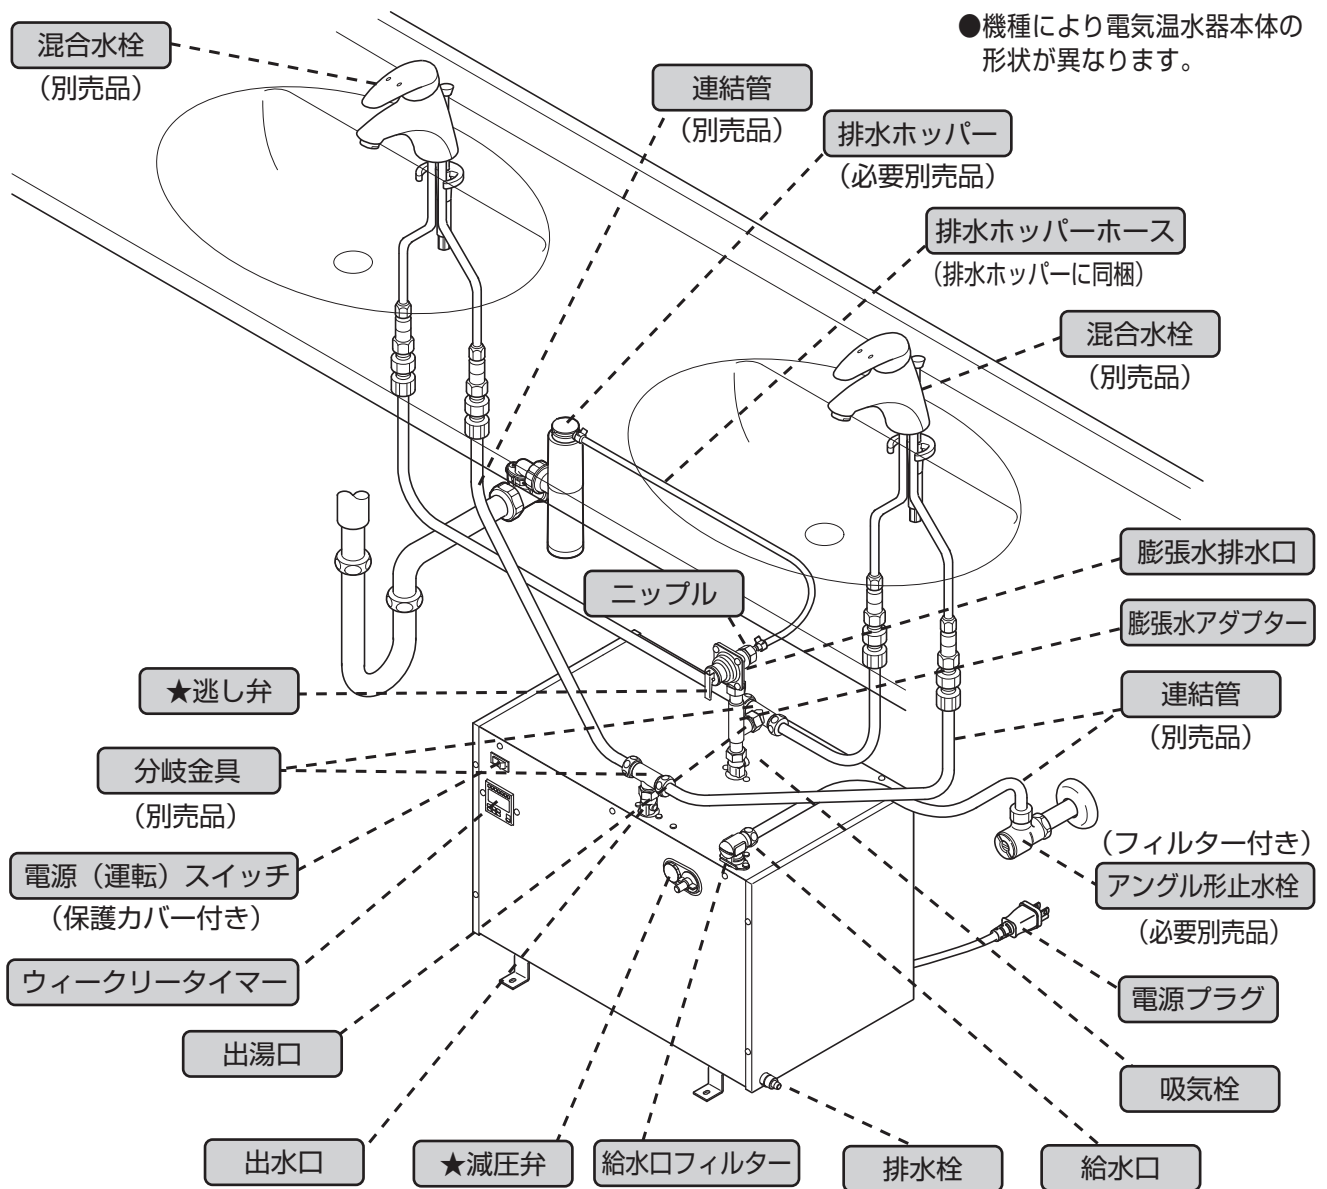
●機種により電気温水器本体の形状が異なります。

混合水栓
（別売品）

連結管
（別売品）

排水ホッパー
（必要別売品）

排水ホッパーホース
（排水ホッパーに同梱）

混合水栓
（別売品）

膨張水排水口

ニップル

膨張水アダプター

★逃し弁

連結管
（別売品）

分岐金具
（別売品）

（フィルター付き）
アングル形止水栓
（必要別売品）

電源（運転）スイッチ
（保護カバー付き）

ウィークリータイマー

電源プラグ

出湯口

吸気栓

出水口

★減圧弁

給水口フィルター

排水栓

給水口